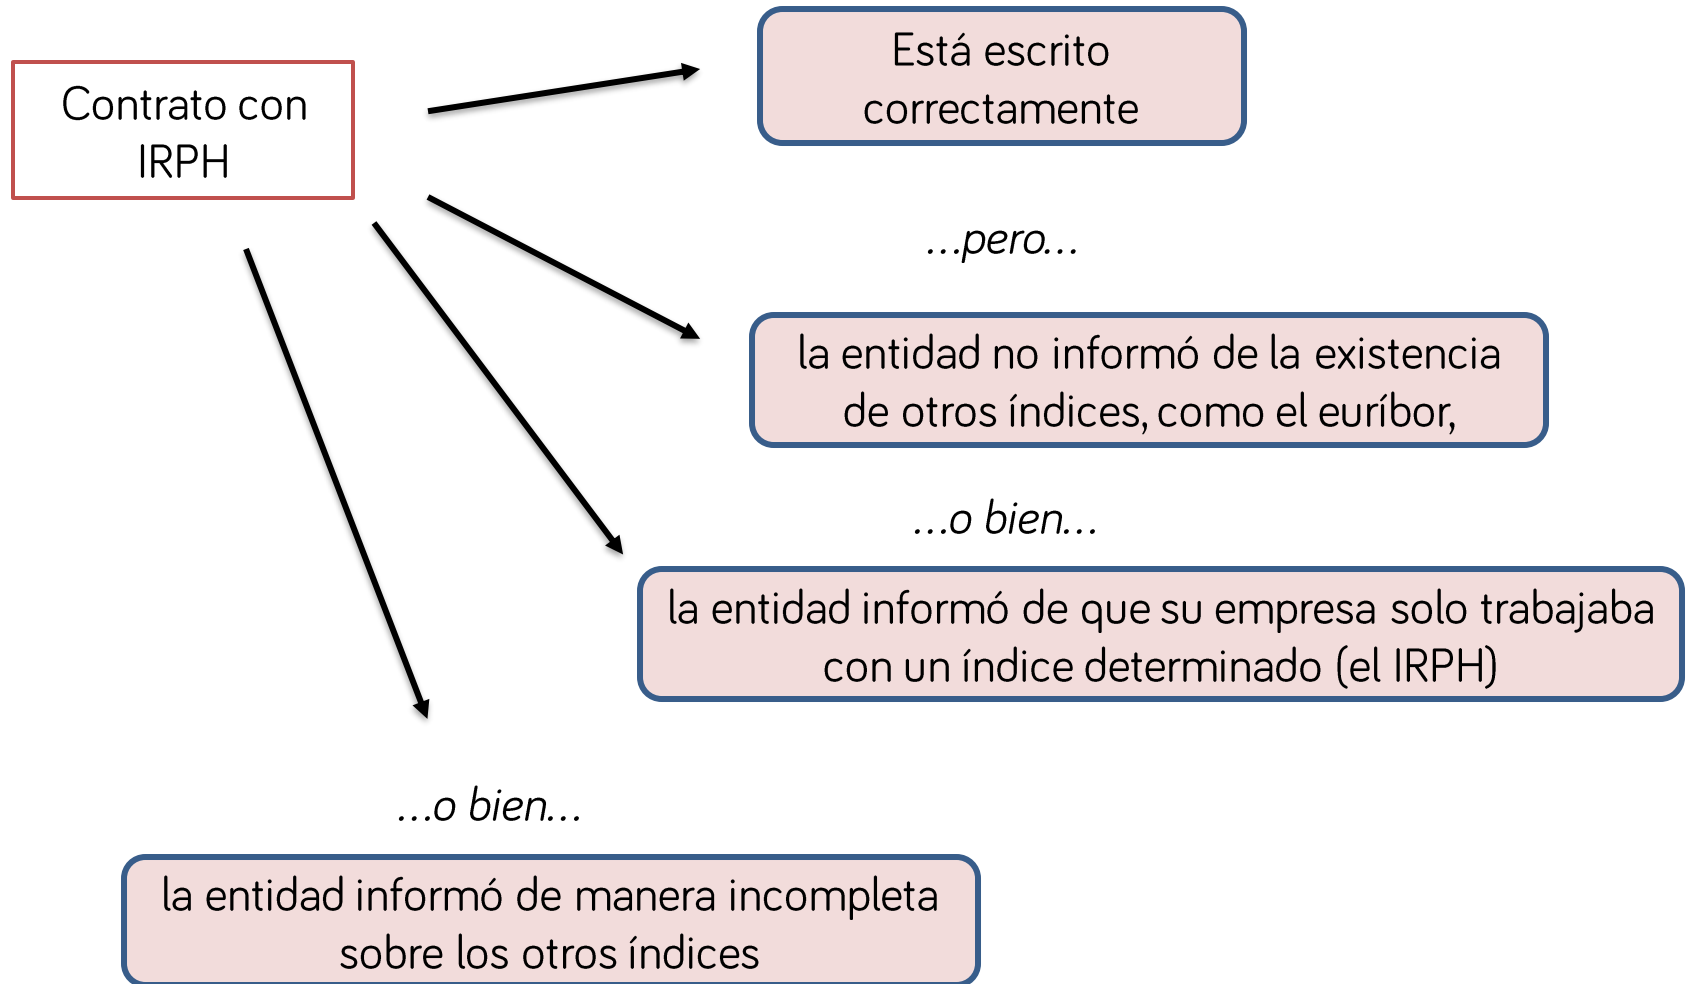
Contrato con IRPH

Está escrito correctamente

...pero...

la entidad no informó de la existencia de otros índices, como el euríbor,

...o bien...

la entidad informó de que su empresa solo trabajaba con un índice determinado (el IRPH)

...o bien...

la entidad informó de manera incompleta sobre los otros índices